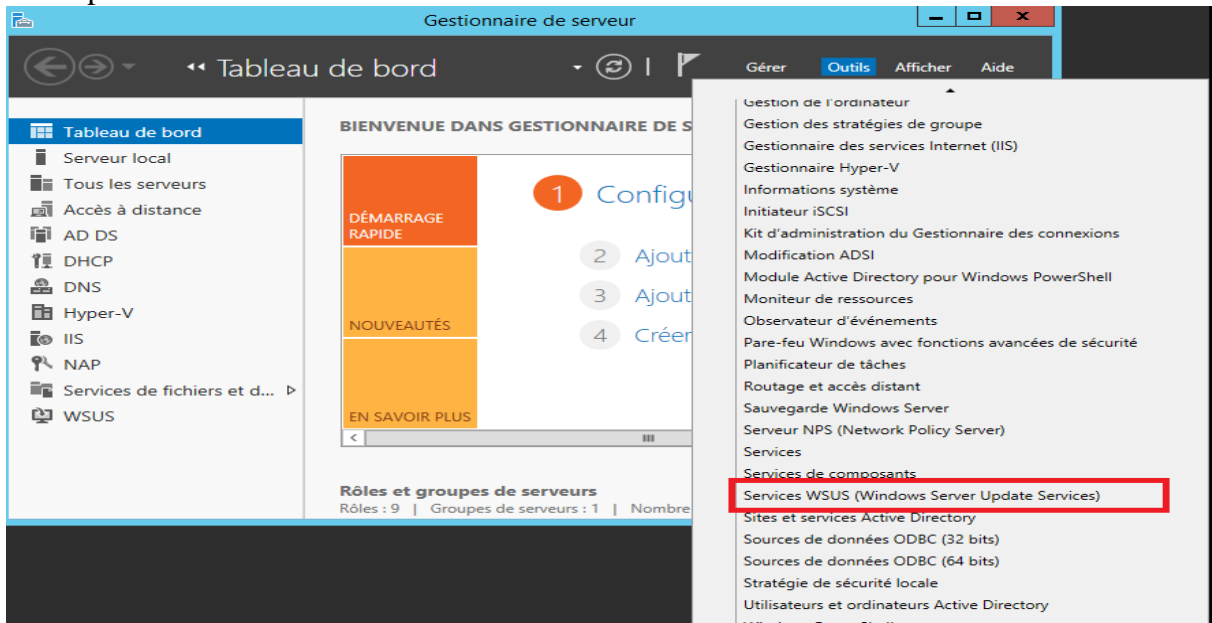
Gestionnaire de serveur

Tableau de bord

Gérer Outils Afficher Aide

Tableau de bord
Serveur local
Tous les serveurs
Accès à distance
AD DS
DHCP
DNS
Hyper-V
IIS
NAP
Services de fichiers et d...
WSUS

BIENVENUE DANS GESTIONNAIRE DE S

DÉMARRAGE RAPIDE

NOUVEAUTÉS

EN SAVOIR PLUS

1 Configu

2 Ajout

3 Ajout

4 Créer

Rôles et groupes de serveurs
Rôles : 9 | Groupes de serveurs : 1 | Nombre

Gestion de l'ordinateur
Gestion des stratégies de groupe
Gestionnaire des services Internet (IIS)
Gestionnaire Hyper-V
Informations système
Initiateur iSCSI
Kit d'administration du Gestionnaire des connexions
Modification ADSI
Module Active Directory pour Windows PowerShell
Moniteur de ressources
Observateur d'événements
Pare-feu Windows avec fonctions avancées de sécurité
Planificateur de tâches
Routage et accès distant
Sauvegarde Windows Server
Serveur NPS (Network Policy Server)
Services
Services de composants
Services WSUS (Windows Server Update Services)
Sites et services Active Directory
Sources de données ODBC (32 bits)
Sources de données ODBC (64 bits)
Stratégie de sécurité locale
Utilisateurs et ordinateurs Active Directory
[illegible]